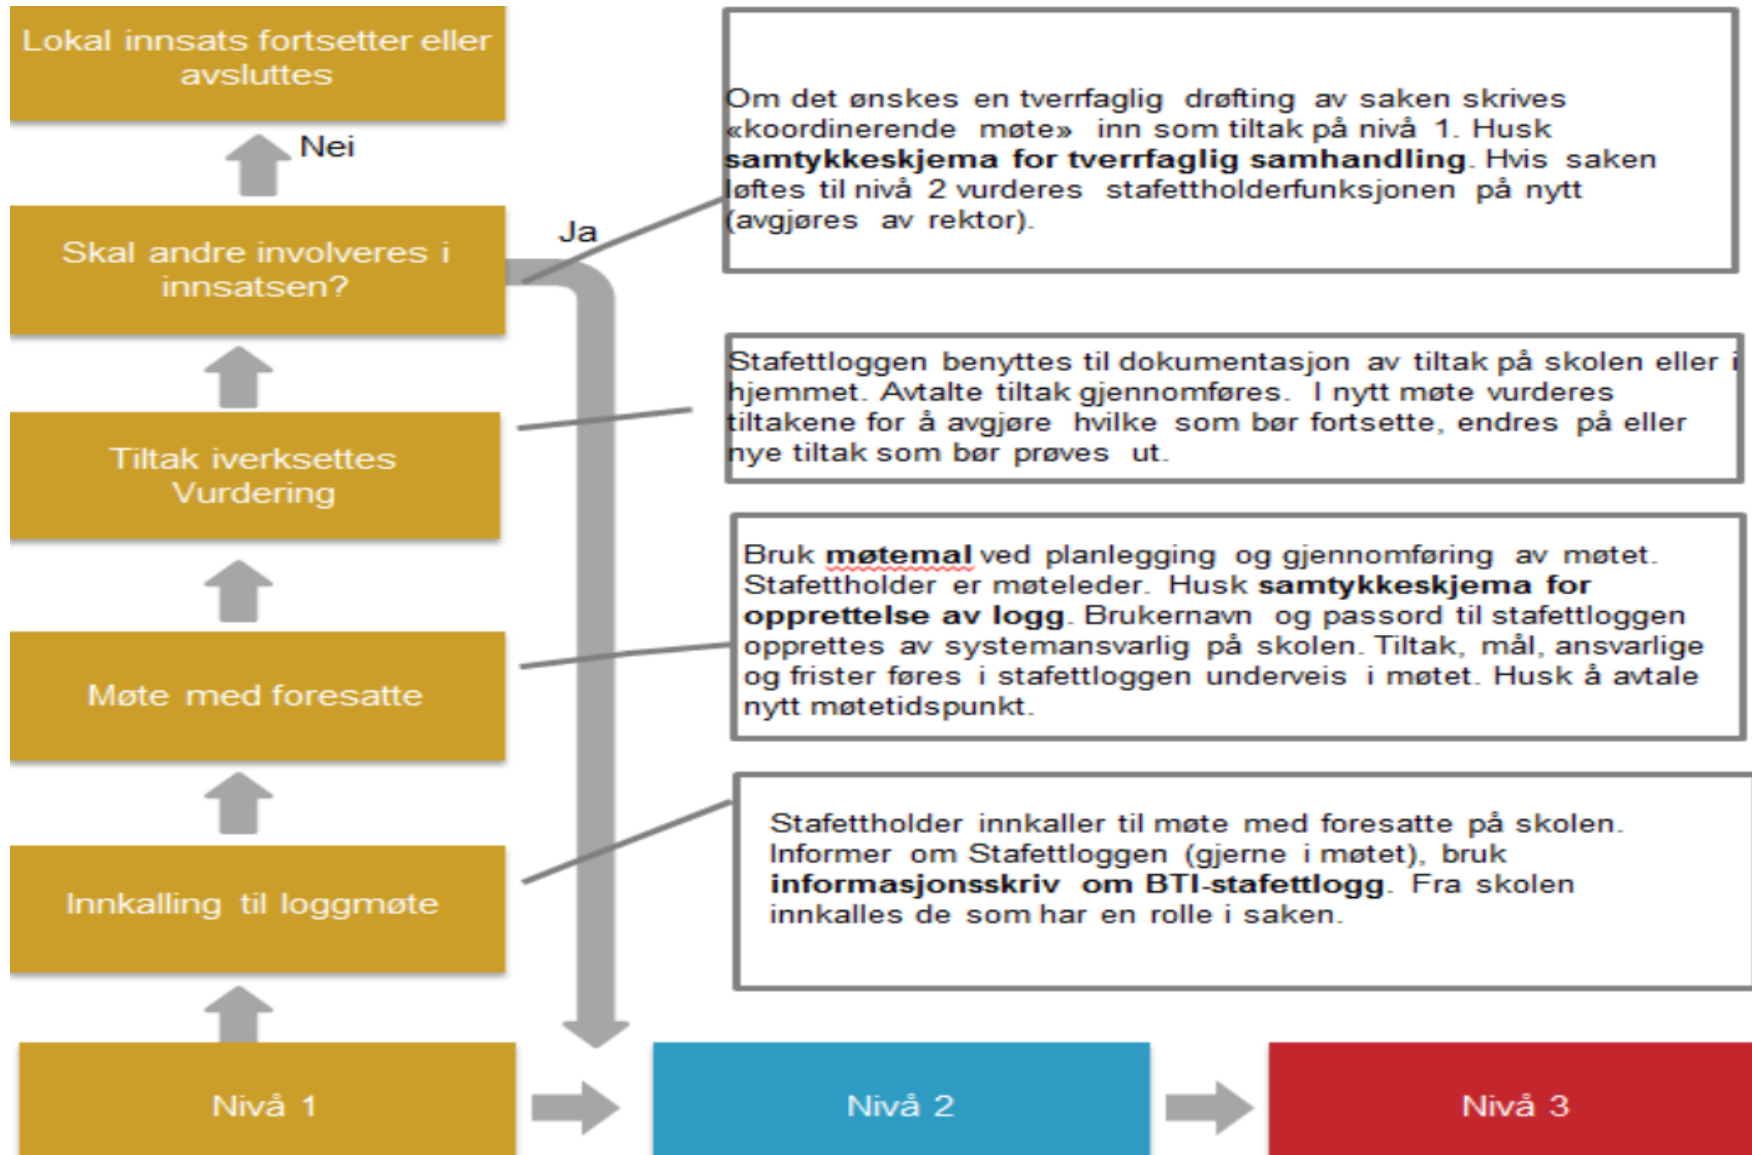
Lokal innsats fortsetter eller avsluttes

Nei

Skal andre involveres i innsatsen?

Ja

Tiltak iverksettes Vurdering

Møte med foresatte

Innkalling til loggmøte

Nivå 1

Nivå 2

Nivå 3

Om det ønskes en tverrfaglig drøfting av saken skrives «koordinerende møte» inn som tiltak på nivå 1. Husk **samtykkeskjema for tverrfaglig samhandling**. Hvis saken løftes til nivå 2 vurderes stafettholderfunksjonen på nytt (avgjøres av rektor).

Stafettloggen benyttes til dokumentasjon av tiltak på skolen eller i hjemmet. Avtalte tiltak gjennomføres. I nytt møte vurderes tiltakene for å avgjøre hvilke som bør fortsette, endres på eller nye tiltak som bør prøves ut.

Bruk **møtemal** ved planlegging og gjennomføring av møtet. Stafettholder er møteleder. Husk **samtykkeskjema for opprettelse av logg**. Brukernavn og passord til stafettloggen opprettes av systemansvarlig på skolen. Tiltak, mål, ansvarlige og frister føres i stafettloggen underveis i møtet. Husk å avtale nytt møtetidspunkt.

Stafettholder innkaller til møte med foresatte på skolen. Informer om Stafettloggen (gjerne i møtet), bruk **informasjonsskriv om BTI-stafettlogg**. Fra skolen innkalles de som har en rolle i saken.